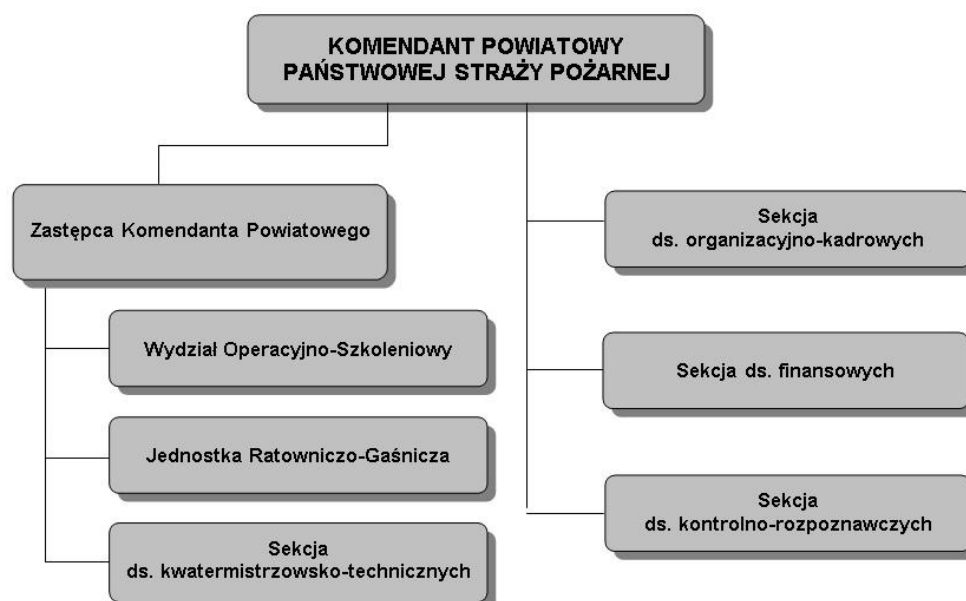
KOMENDANT POWIATOWY
PAŃSTWOWEJ STRAŻY POŻARNEJ

Zastępca Komendanta Powiatowego

Wydział Operacyjno-Szkoleniowy

Jednostka Ratowniczo-Gaśnicza

Sekcja
ds. kwatermistrzowsko-technicznych

Sekcja
ds. organizacyjno-kadrowych

Sekcja ds. finansowych

Sekcja
ds. kontrolno-rozpoznawczych